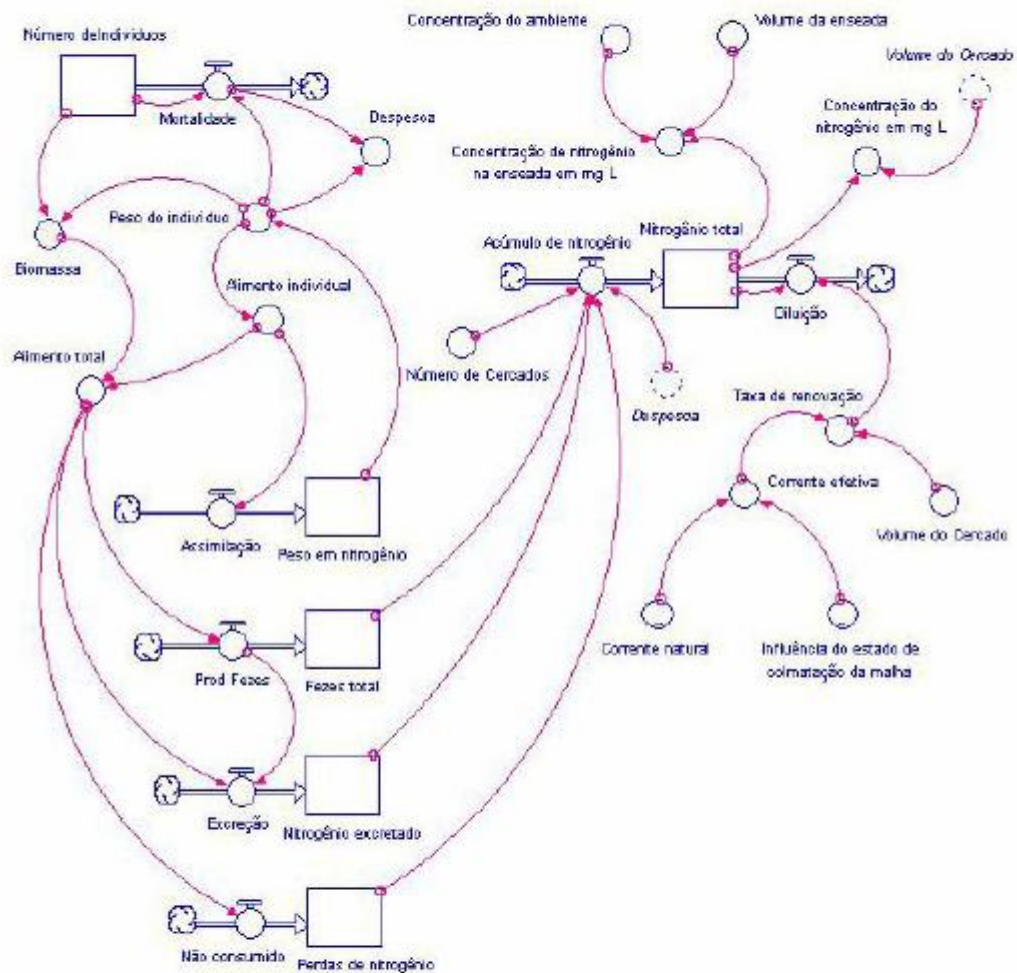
Número deIndivíduos
Mortalidade
Despesca
Peso do indivíduo
Biomassa
Alimento individual
Alimento total
Assimilação
Peso em nitrogênio
Prod Fezes
Fezes total
Excreção
Nitrogênio excretado
Não consumido
Perdas de nitrogênio
Concentração do ambiente
Volume da enseada
Volume do Cercado
Concentração do nitrogênio em mg L
Concentração de nitrogênio na enseada em mg L
Acúmulo de nitrogênio
Nitrogênio total
Diluição
Número de Cercados
Despesca
Taxa de renovação
Corrente efetiva
Volume do Cercado
Corrente natural
Influência do estado de colmatação da malha